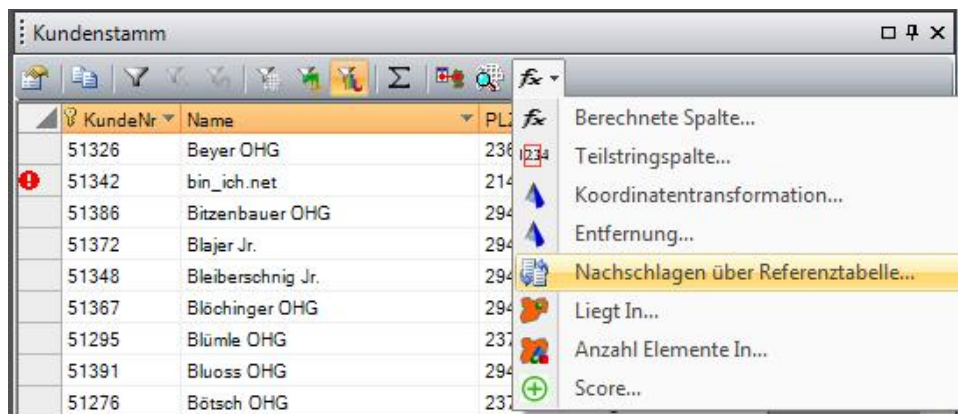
Kundenstamm

$f_x$

| KundeNr | Name | PLZ |
|---|---|---|
| 51326 | Beyer OHG | 236 |
| 51342 | bin_ich.net | 214 |
| 51386 | Bitzenbauer OHG | 294 |
| 51372 | Blajer Jr. | 294 |
| 51348 | Bleiberschnig Jr. | 294 |
| 51367 | Blöchinger OHG | 294 |
| 51295 | Blümle OHG | 237 |
| 51391 | Bluoss OHG | 294 |
| 51276 | Bötsch OHG | 237 |

Berechnete Spalte...
1234 Teilstringspalte...
Koordinatentransformation...
Entfernung...
Nachschlagen über Referenztabelle...
Liegt In...
Anzahl Elemente In...
Score...